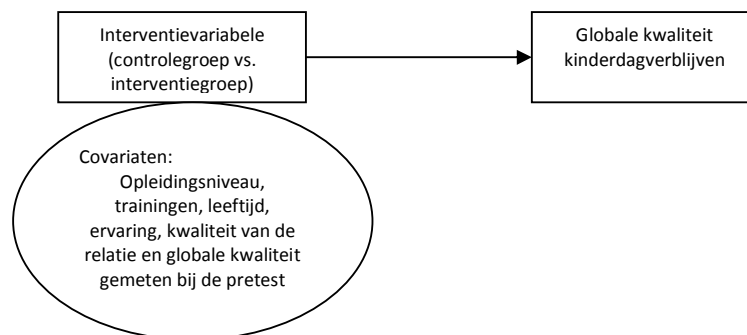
Interventievariabele (controlegroep vs. interventiegroep)

Globale kwaliteit kinderdagverblijven

Covariaten:
Opleidingsniveau, trainingen, leeftijd, ervaring, kwaliteit van de relatie en globale kwaliteit gemeten bij de pretest